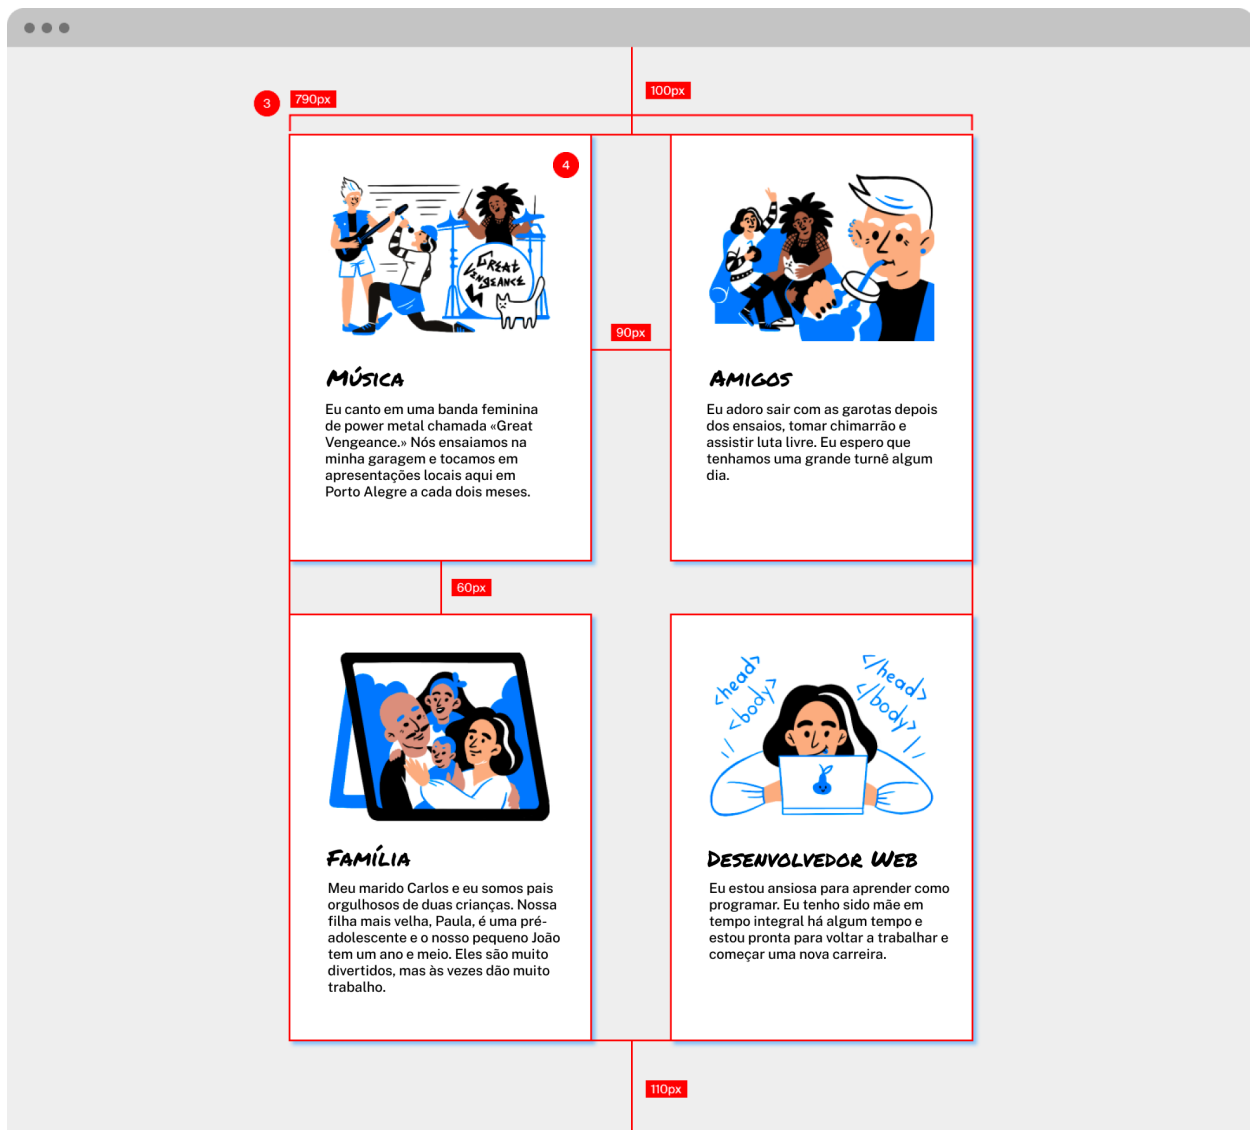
3
790px
100px
4
Great Vengeance
90px
Música
Eu canto em uma banda feminina de power metal chamada «Great Vengeance.» Nós ensaiamos na minha garagem e tocamos em apresentações locais aqui em Porto Alegre a cada dois meses.

Amigos
Eu adoro sair com as garotas depois dos ensaios, tomar chimarrão e assistir luta livre. Eu espero que tenhamos uma grande turnê algum dia.

60px

Família
Meu marido Carlos e eu somos pais orgulhosos de duas crianças. Nossa filha mais velha, Paula, é uma pré-adolescente e o nosso pequeno João tem um ano e meio. Eles são muito divertidos, mas às vezes dão muito trabalho.

<head> <body> </head> </body>

Desenvolvedor Web
Eu estou ansiosa para aprender como programar. Eu tenho sido mãe em tempo integral há algum tempo e estou pronta para voltar a trabalhar e começar uma nova carreira.

110px